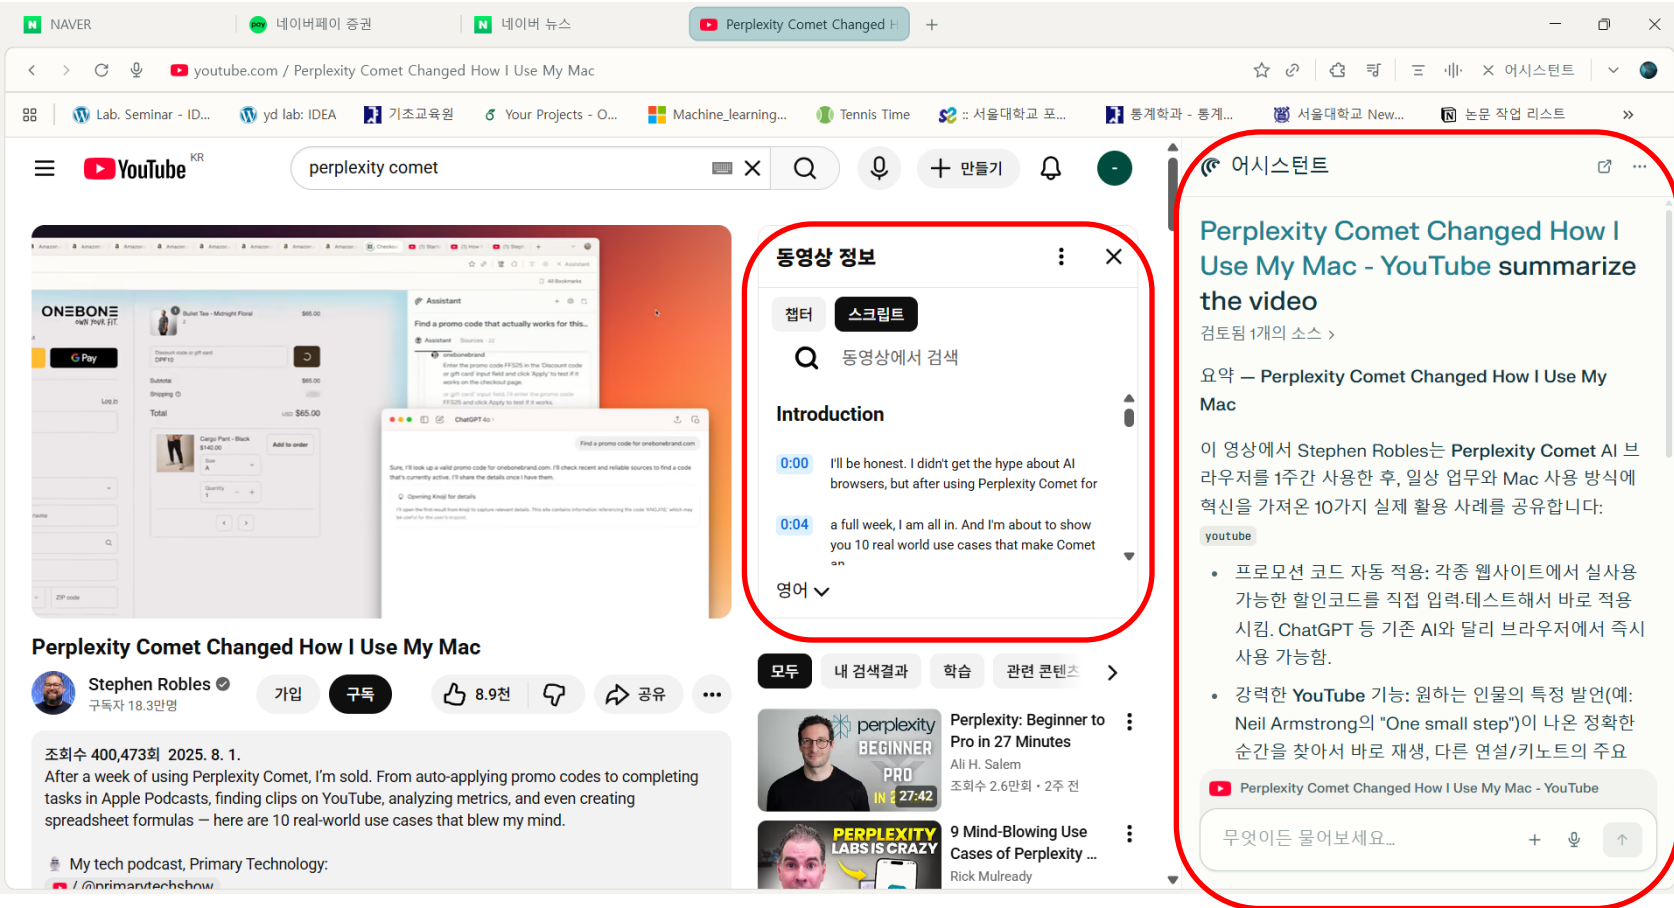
NAVER
네이버페이 증권
네이버 뉴스
Perplexity Comet Changed H
youtube.com / Perplexity Comet Changed How I Use My Mac
어시스턴트
Lab. Seminar - ID...
yd lab: IDEA
기초교육원
Your Projects - O...
Machine_learning...
Tennis Time
:: 서울대학교 포...
통계학과 - 통계...
서울대학교 New...
논문 작업 리스트
YouTube KR
perplexity comet
만들기
동영상 정보
챕터
스크립트
동영상에서 검색
Introduction
0:00 I'll be honest. I didn't get the hype about AI browsers, but after using Perplexity Comet for
0:04 a full week, I am all in. And I'm about to show you 10 real world use cases that make Comet
영어
모두
내 검색결과
학습
관련 콘텐츠
Perplexity Comet Changed How I Use My Mac
Stephen Robles
구독자 18.3만명
가입
구독
8.9천
공유
조회수 400,473회 2025. 8. 1.
After a week of using Perplexity Comet, I'm sold. From auto-applying promo codes to completing tasks in Apple Podcasts, finding clips on YouTube, analyzing metrics, and even creating spreadsheet formulas — here are 10 real-world use cases that blew my mind.
My tech podcast, Primary Technology:
/ @primarytechshow
Perplexity: Beginner to Pro in 27 Minutes
Ali H. Salem
조회수 2.6만회 • 2주 전
27:42
9 Mind-Blowing Use Cases of Perplexity ...
Rick Mulready
어시스턴트
Perplexity Comet Changed How I Use My Mac - YouTube summarize the video
검토됨 1개의 소스 ›
요약 — Perplexity Comet Changed How I Use My Mac
이 영상에서 Stephen Robles는 Perplexity Comet AI 브라우저를 1주간 사용한 후, 일상 업무와 Mac 사용 방식에 혁신을 가져온 10가지 실제 활용 사례를 공유합니다:
youtube
• 프로모션 코드 자동 적용: 각종 웹사이트에서 실사용 가능한 할인코드를 직접 입력·테스트해서 바로 적용시킴. ChatGPT 등 기존 AI와 달리 브라우저에서 즉시 사용 가능함.
• 강력한 YouTube 기능: 원하는 인물의 특정 발언(예: Neil Armstrong의 "One small step")이 나온 정확한 순간을 찾아서 바로 재생, 다른 연설/키노트의 주요
Perplexity Comet Changed How I Use My Mac - YouTube
무엇이든 물어보세요...